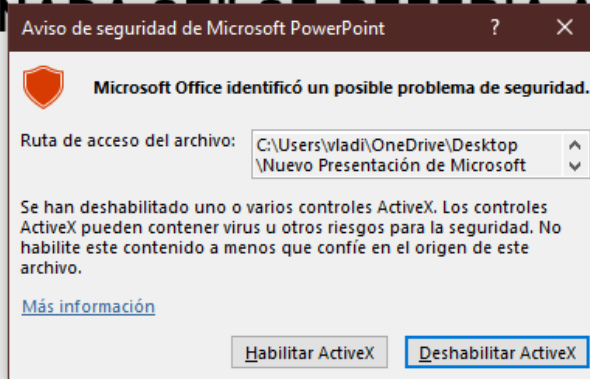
Aviso de seguridad de Microsoft PowerPoint

?

Microsoft Office identificó un posible problema de seguridad.

Ruta de acceso del archivo:

C:\Users\vladi\OneDrive\Desktop \Nuevo Presentación de Microsoft

Se han deshabilitado uno o varios controles ActiveX. Los controles ActiveX pueden contener virus u otros riesgos para la seguridad. No habilite este contenido a menos que confíe en el origen de este archivo.

Más información

Habilitar ActiveX

Deshabilitar ActiveX